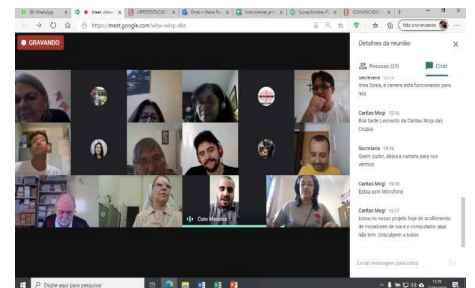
https://meet.google.com/whx-wkrp-dko

Não sincronizando

GRAVANDO

Detalhes da reunião

Pessoas (21)

Chat

Secretaria 15:16
Irmã Sonia, a camera está funcionando para nós

Caritas Mogi 15:16
Boa tarde Leonardo da Caritas Mogi das Cruzes

Secretaria 15:16
Quem puder, abaixe a camera para nós vermos

Caritas Mogi 15:16
Estou sem Microfone

Caritas Mogi 15:17
Estou no nosso projeto lugo de acolhimento de moradores de rua e o computador aqui não tem. Desculpem a todos

Caio Mendes

Enviar mensagem para todos

Digite aqui para pesquisar